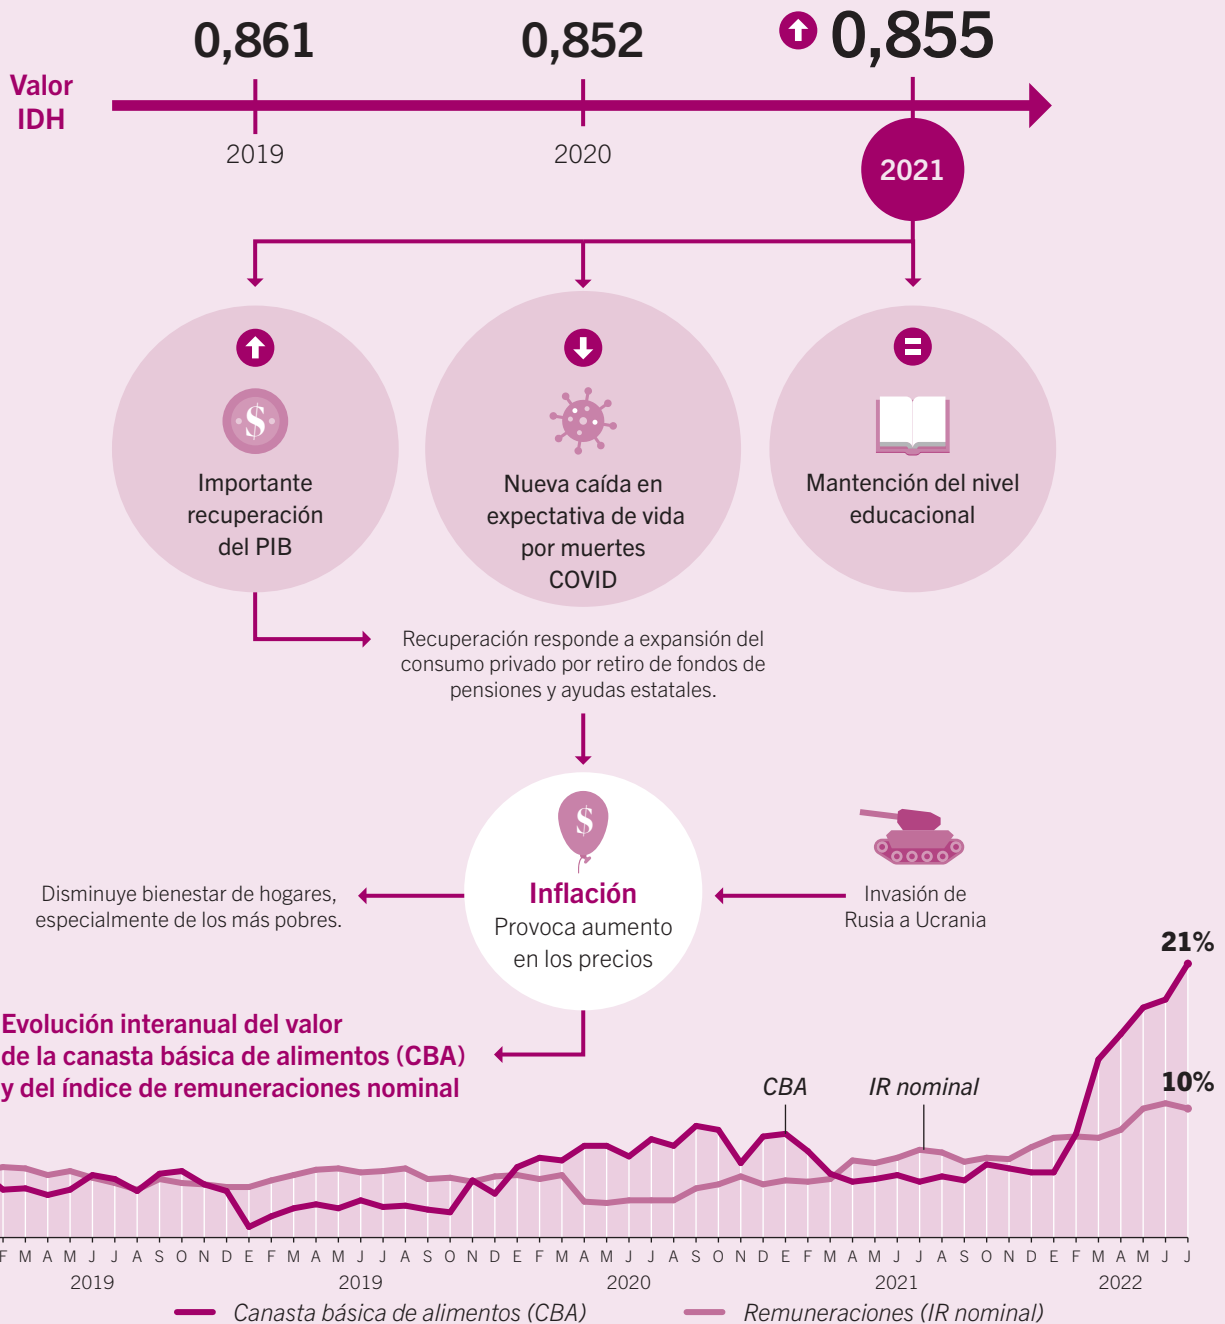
Valor IDH

0,861
2019

0,852
2020

0,855
2021

Importante recuperación del PIB

Nueva caída en expectativa de vida por muertes COVID

Mantención del nivel educacional

Recuperación responde a expansión del consumo privado por retiro de fondos de pensiones y ayudas estatales.

Disminuye bienestar de hogares, especialmente de los más pobres.

Inflación
Provoca aumento en los precios

Invasión de Rusia a Ucrania

Evolución interanual del valor de la canasta básica de alimentos (CBA) y del índice de remuneraciones nominal

21%
10%
CBA
IR nominal

F M A M J J A S O N D E F M A M J J A S O N D E F M A M J J A S O N D E F M A M J J A S O N D E F M A M J J
2019 2019 2020 2021 2022

Canasta básica de alimentos (CBA)
Remuneraciones (IR nominal)